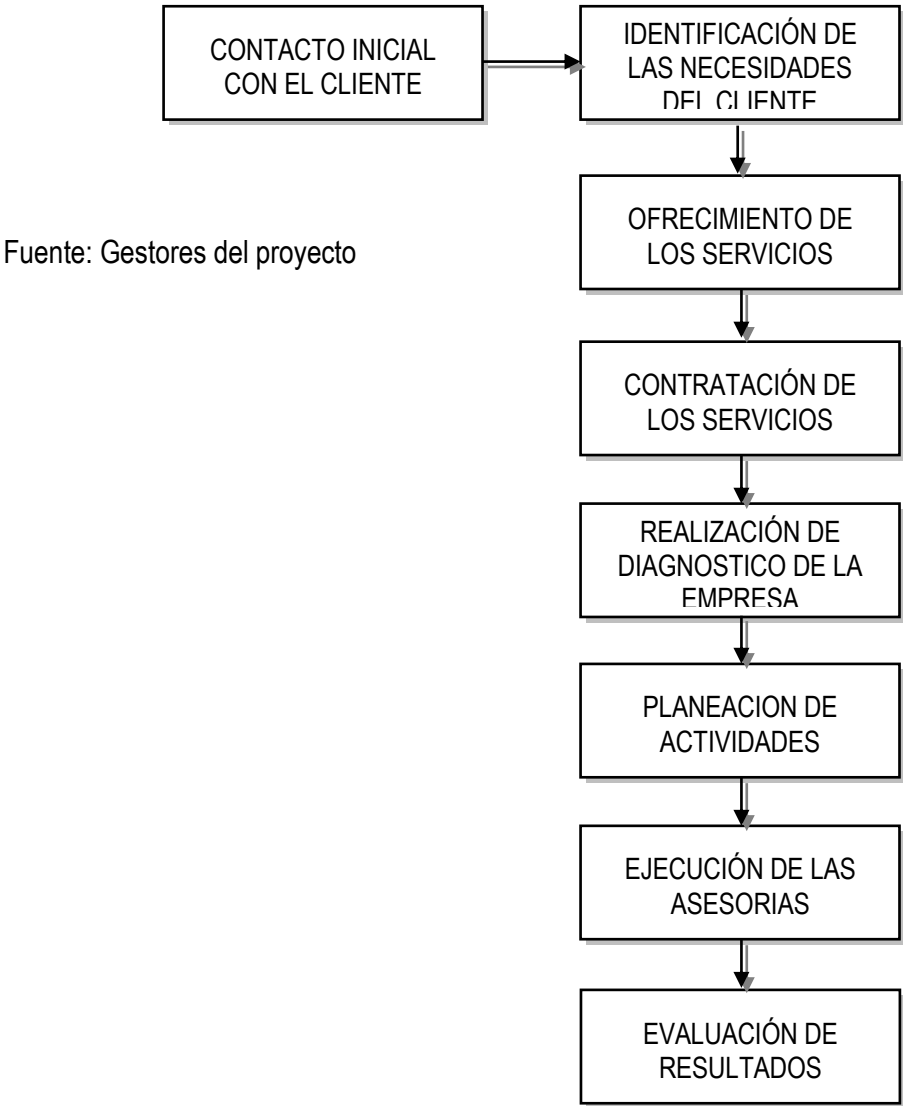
CONTACTO INICIAL CON EL CLIENTE

IDENTIFICACIÓN DE LAS NECESIDADES DEL CLIENTE

Fuente: Gestores del proyecto

OFRECIMIENTO DE LOS SERVICIOS

CONTRATACIÓN DE LOS SERVICIOS

REALIZACIÓN DE DIAGNOSTICO DE LA EMPRESA

PLANEACION DE ACTIVIDADES

EJECUCIÓN DE LAS ASESORIAS

EVALUACIÓN DE RESULTADOS